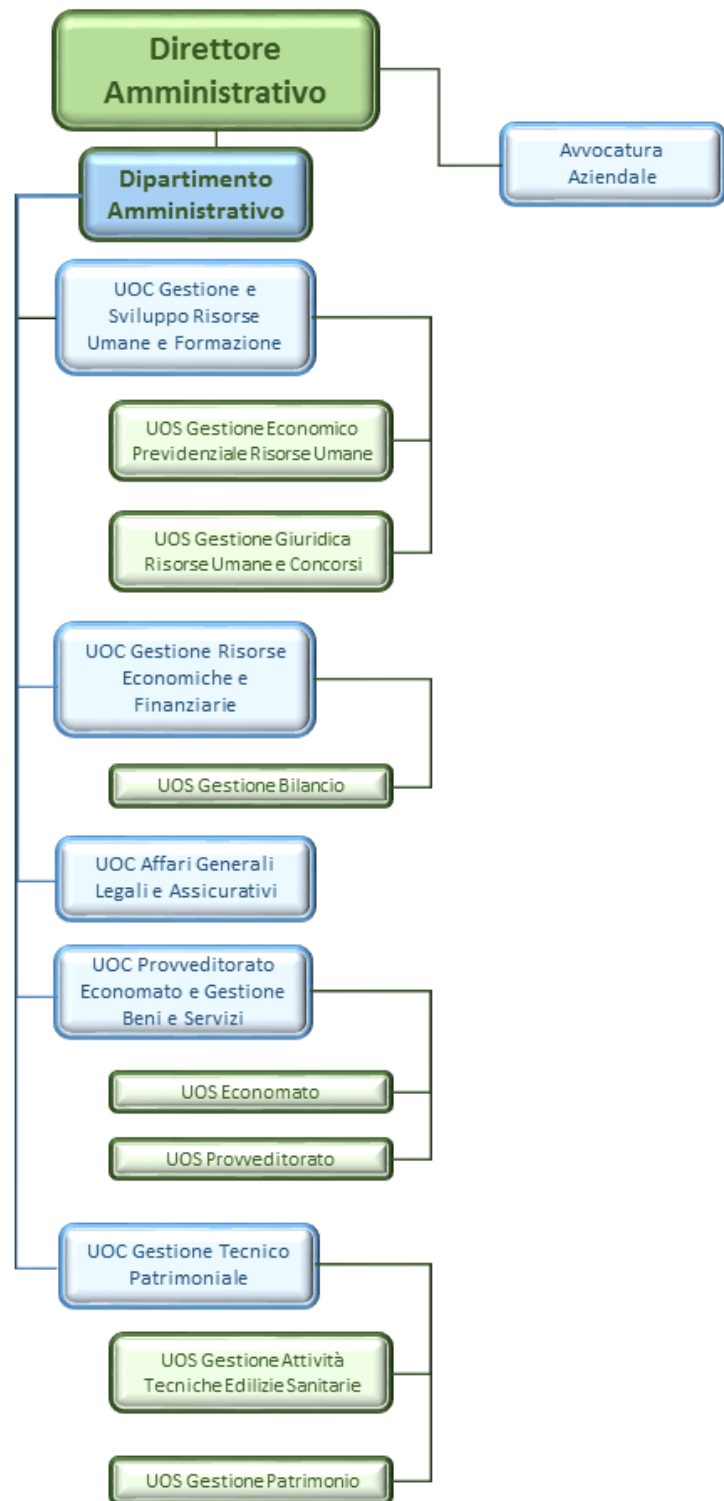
Direttore Amministrativo

Avvocatura Aziendale

Dipartimento Amministrativo

UOC Gestione e Sviluppo Risorse Umane e Formazione

UOS Gestione Economico Previdenziale Risorse Umane

UOS Gestione Giuridica Risorse Umane e Concorsi

UOC Gestione Risorse Economiche e Finanziarie

UOS Gestione Bilancio

UOC Affari Generali Legali e Assicurativi

UOC Provveditorato Economato e Gestione Beni e Servizi

UOS Economato

UOS Provveditorato

UOC Gestione Tecnico Patrimoniale

UOS Gestione Attività Tecniche Edilizie Sanitarie

UOS Gestione Patrimonio